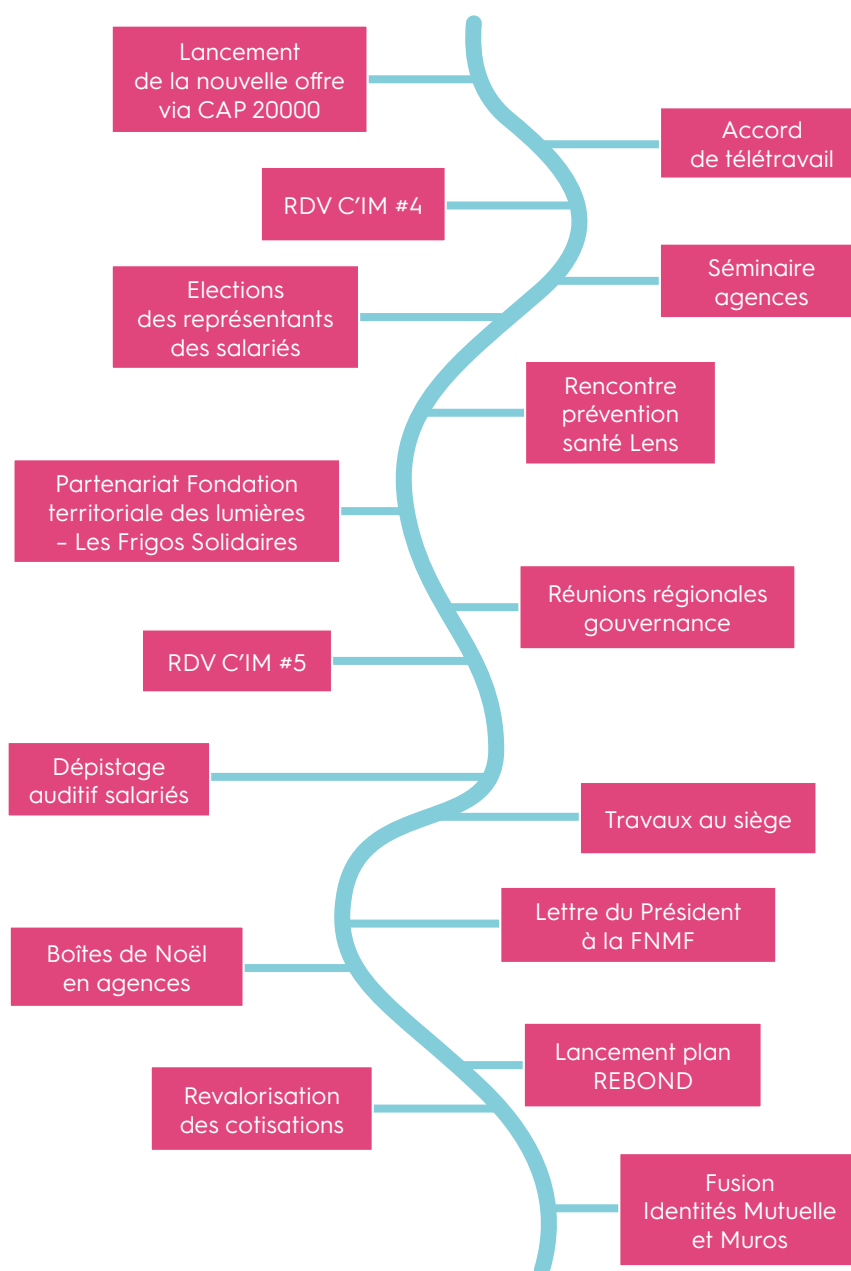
Lancement de la nouvelle offre via CAP 20000

Accord de télétravail

RDV C'IM #4

Séminaire agences

Elections des représentants des salariés

Rencontre prévention santé Lens

Partenariat Fondation territoriale des lumières – Les Frigos Solidaires

Réunions régionales gouvernance

RDV C'IM #5

Dépistage auditif salariés

Travaux au siège

Lettre du Président à la FNMF

Boîtes de Noël en agences

Lancement plan REBOND

Revalorisation des cotisations

Fusion Identités Mutuelle et Muros